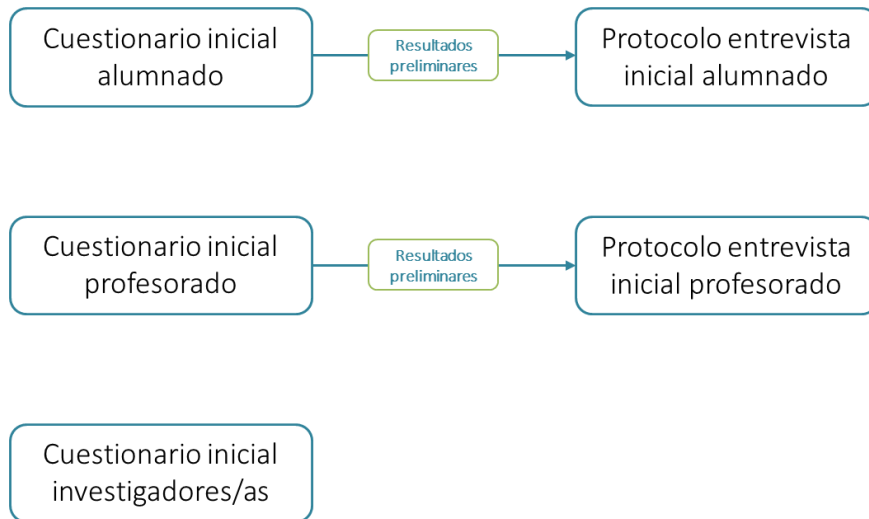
Cuestionario inicial alumnado

Resultados preliminares

Protocolo entrevista inicial alumnado

Cuestionario inicial profesorado

Resultados preliminares

Protocolo entrevista inicial profesorado

Cuestionario inicial investigadores/as